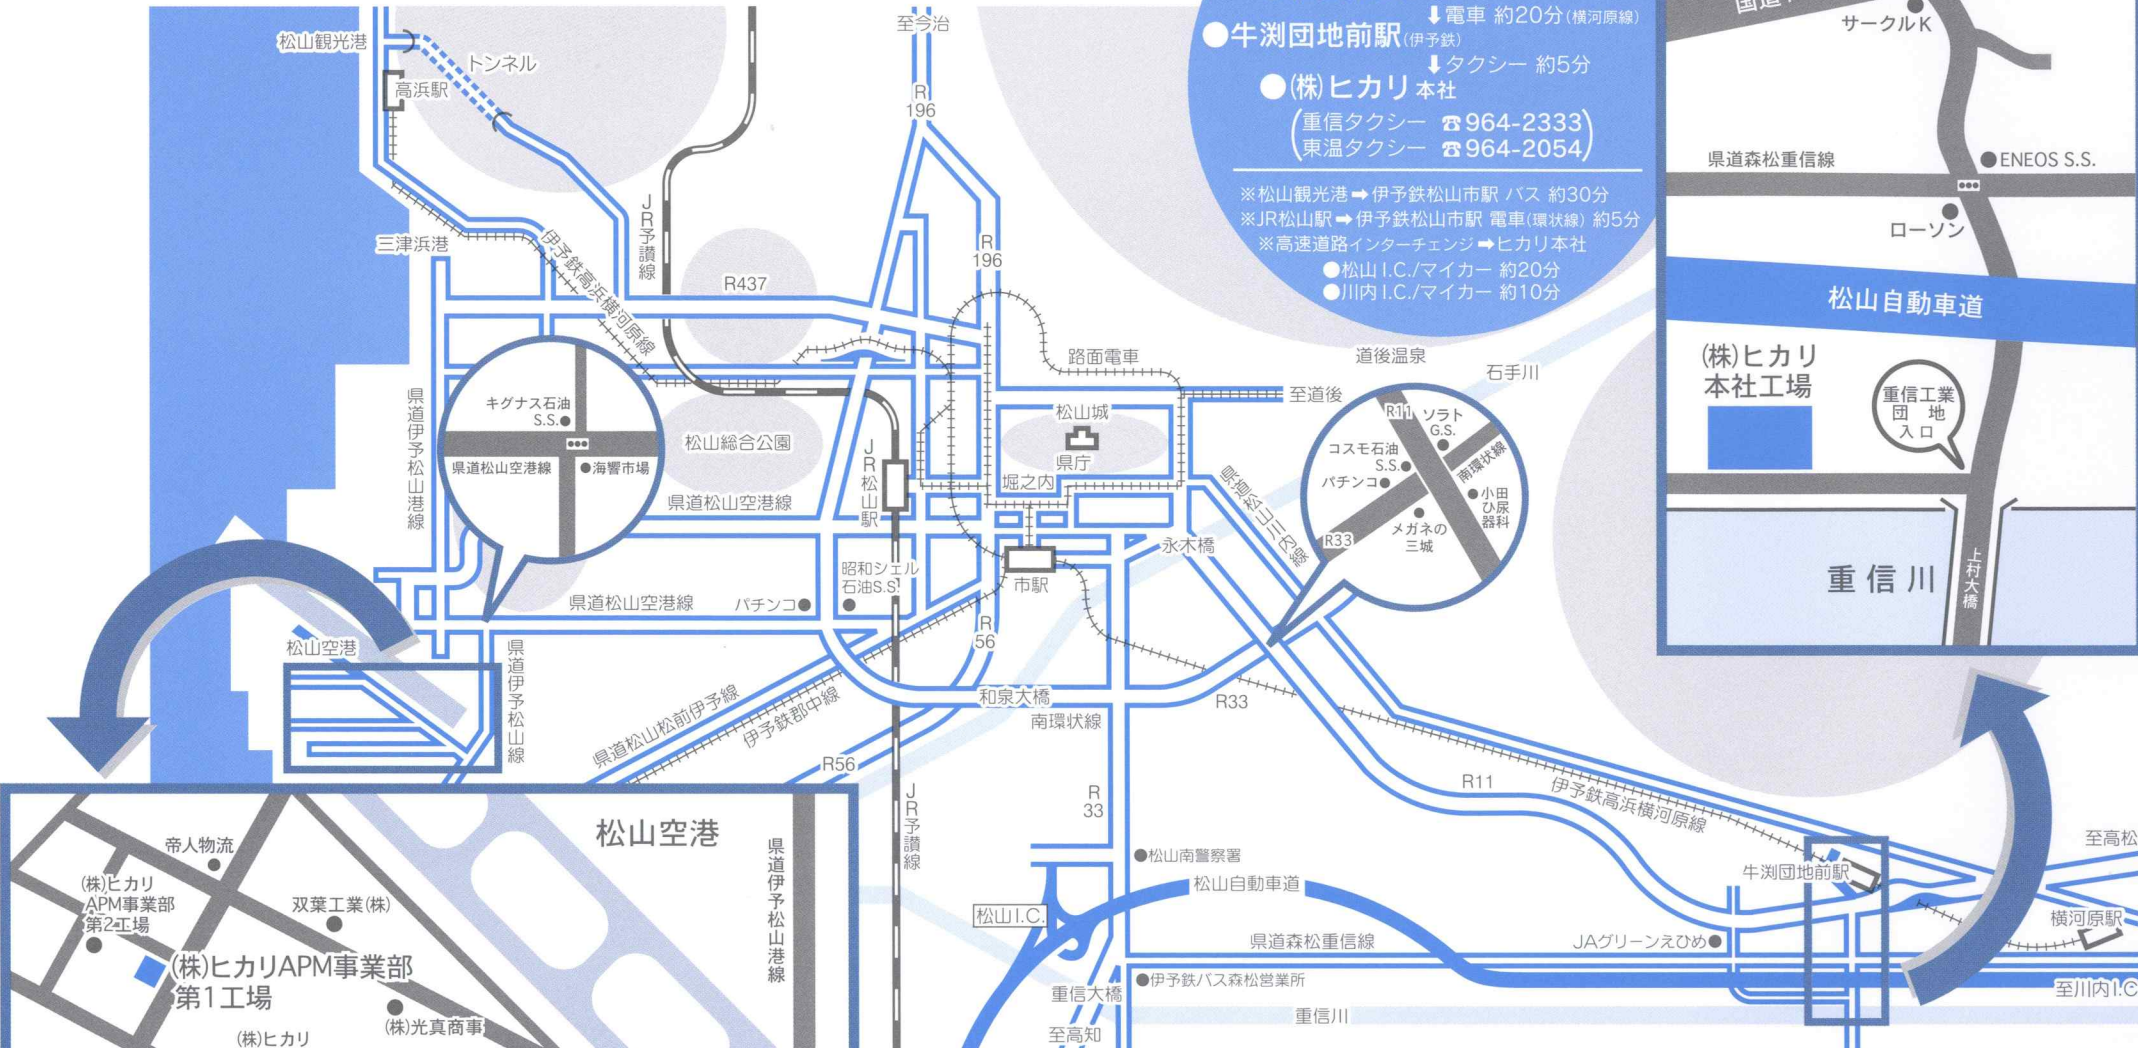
●牛渕団地前駅(伊予鉄)
⬇電車 約20分(横河原線)
⬇タクシー 約5分
●(株)ヒカリ本社
(重信タクシー ☎964-2333
東温タクシー ☎964-2054)

※松山観光港➡伊予鉄松山市駅 バス 約30分
※JR松山駅➡伊予鉄松山市駅 電車(環状線) 約5分
※高速道路インターチェンジ➡ヒカリ本社
●松山I.C./マイカー 約20分
●川内I.C./マイカー 約10分

松山観光港
トンネル
高浜駅
至今治
R 196
JR予讃線
三津浜港
伊予鉄高浜横河原線
R437
R 196
路面電車
道後温泉
石手川
至道後
県道伊予松山港線
キグナス石油 S.S.
県道松山空港線
海響市場
松山総合公園
県道松山空港線
JR松山駅
松山城
県庁
堀之内
県道松山川内線
永木橋
R11
ソラト G.S.
コスモ石油 S.S.
パチンコ
南環状線
小田ひ尿器科
R33
メガネの三城
昭和シェル石油S.S.
パチンコ
県道松山空港線
R 56
市駅
松山空港
県道伊予松山港線
県道松山松前伊予線
伊予鉄郡中線
R56
和泉大橋
南環状線
R33
R11
伊予鉄高浜横河原線
JR予讃線
R 33
松山南警察署
松山自動車道
松山I.C.
県道森松重信線
JAグリーンえひめ
牛渕団地前駅
横河原駅
至高松
至川内I.C
伊予鉄バス森松営業所
重信大橋
重信川
至高知

松山空港
県道伊予松山港線
帝人物流
(株)ヒカリ APM事業部 第2工場
双葉工業(株)
(株)ヒカリAPM事業部 第1工場
(株)光真商事
(株)ヒカリ

国道
サークルK
県道森松重信線
ENEOS S.S.
ローソン
松山自動車道
(株)ヒカリ 本社工場
重信工業団地入口
重信川
上村大橋